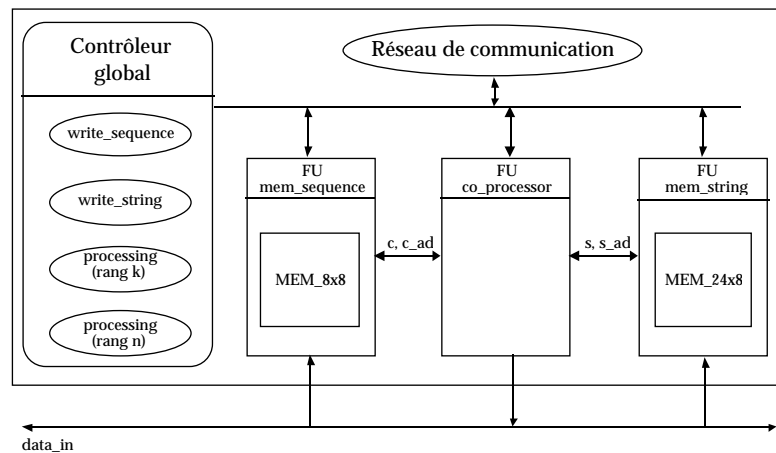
Contrôleur global

write_sequence

write_string

processing (rang k)

processing (rang n)

Réseau de communication

FU mem_sequence

MEM_8x8

c, c_ad

FU co_processor

s, s_ad

FU mem_string

MEM_24x8

data_in